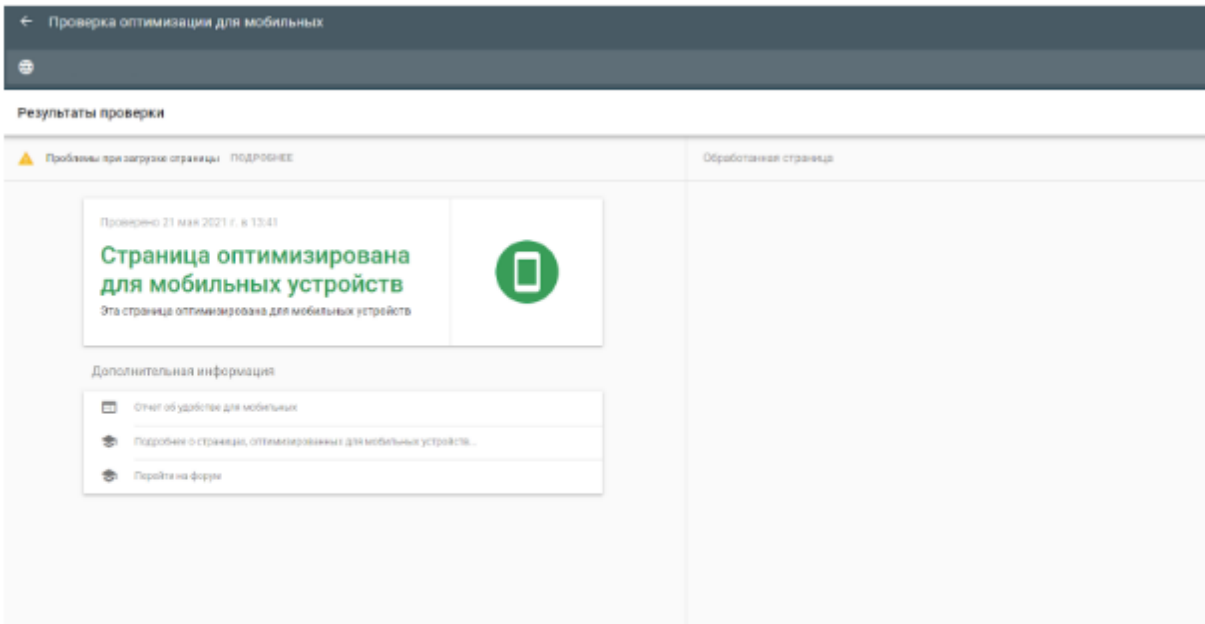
← Проверка оптимизации для мобильных

Результаты проверки

Проблемы при загрузке страницы ПОДРОБНЕЕ

Обработанная страница

Проверено 21 мая 2021 г. в 13:41

Страница оптимизирована для мобильных устройств

Эта страница оптимизирована для мобильных устройств

Дополнительная информация

Отчет об удобстве для мобильных

Подробнее о страницах, оптимизированных для мобильных устройств...

Перейти на форум